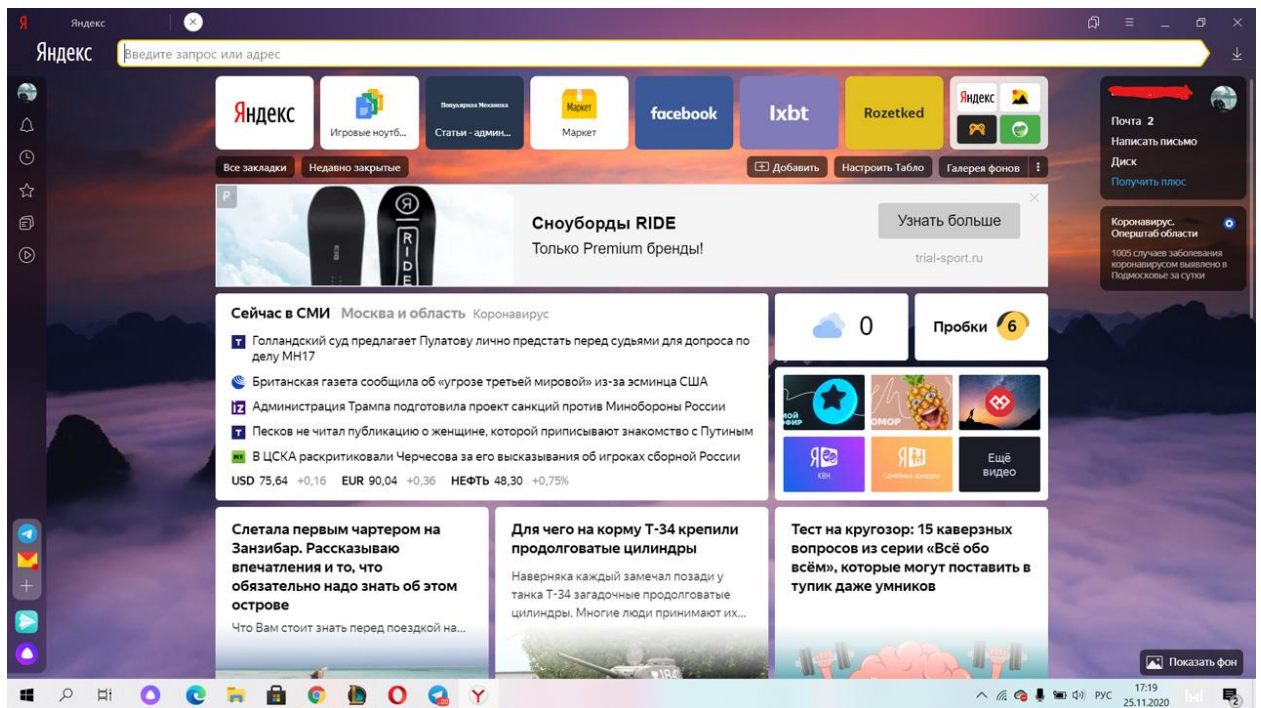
Я Яндекс

Яндекс Введите запрос или адрес

Яндекс

Игровые ноутб...

Популярная Механика Статьи - админ...

Маркет Маркет

facebook

Ixbt

Rozetked

Яндекс

Все закладки Недавно закрытые

Добавить Настроить Табло Галерея фонов

Почта 2
Написать письмо
Диск
Получить плюс

P

Сноуборды RIDE
Только Premium бренды!

Узнать больше
trial-sport.ru

Коронавирус. Оперштаб области
1005 случаев заболевания коронавирусом выявлено в Подмосковье за сутки

Сейчас в СМИ Москва и область Коронавирус

Голландский суд предлагает Пулатову лично предстать перед судьями для допроса по делу MH17

Британская газета сообщила об «угрозе третьей мировой» из-за эсминца США

Администрация Трампа подготовила проект санкций против Минобороны России

Песков не читал публикацию о женщине, которой приписывают знакомство с Путиным

В ЦСКА раскритиковали Черчесова за его высказывания об игроках сборной России

USD 75,64 +0,16 EUR 90,04 +0,36 НЕФТЬ 48,30 +0,75%

0

Пробки 6

Ещё видео

Слетала первым чартером на Занзибар. Рассказываю впечатления и то, что обязательно надо знать об этом острове
Что Вам стоит знать перед поездкой на...

Для чего на корму Т-34 крепили продолговатые цилиндры
Наверняка каждый замечал позади у танка Т-34 загадочные продолговатые цилиндры. Многие люди принимают их...

Тест на кругозор: 15 каверзных вопросов из серии «Всё обо всём», которые могут поставить в тупик даже умников

Показать фон

РУС 17:19 25.11.2020